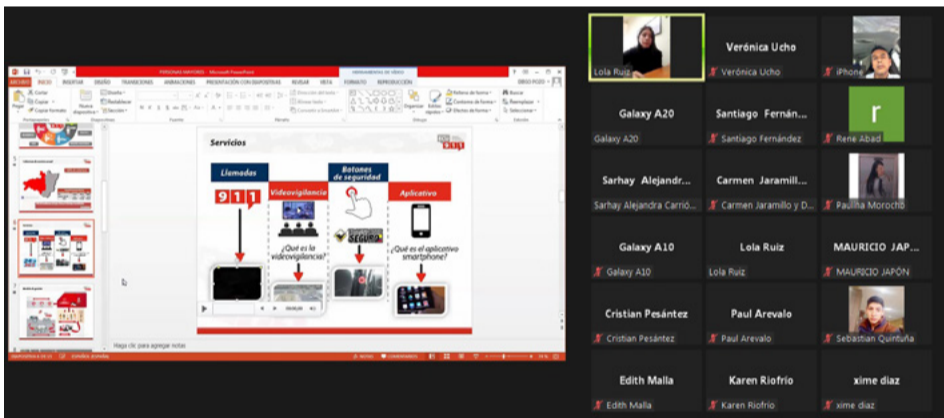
PERSONAS MAYORES - Microsoft PowerPoint

HERRAMIENTAS DE VÍDEO

ARCHIVO INICIO INSERTAR DISEÑO TRANSICIONES ANIMACIONES PRESENTACIÓN CON DIAPOSITIVAS REVISAR VISTA FORMATO REPRODUCCIÓN

Servicios

Llamadas

911

Videovigilancia

¿Qué es la videovigilancia?

Botones de seguridad

Aplicativo

¿Qué es el aplicativo smartphone?

Haga clic para agregar notas

Lola Ruiz

Verónica Ucho

iPhone

Galaxy A20

Galaxy A20

Santiago Fernán...

Santiago Fernández

r

Rene Abad

Sarhay Alejandr...

Sarhay Alejandra Carrió...

Carmen Jaramill...

Carmen Jaramillo y D...

Paulina Morocho

Galaxy A10

Galaxy A10

Lola Ruiz

Lola Ruiz

MAURICIO JAP...

MAURICIO JAPÓN

Cristian Pesántez

Cristian Pesántez

Paul Arevalo

Paul Arevalo

Sebastian Quintuña

Edith Malla

Edith Malla

Karen Riofrio

Karen Riofrio

xime diaz

xime diaz